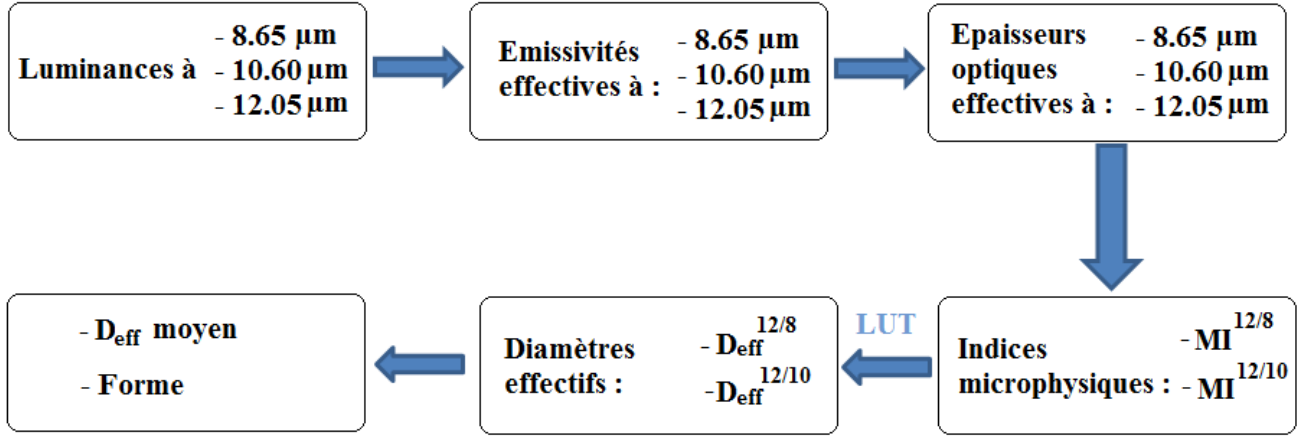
Luminances à - 8.65 µm - 10.60 µm - 12.05 µm

Emissivités effectives à : - 8.65 µm - 10.60 µm - 12.05 µm

Epaisseurs optiques effectives à : - 8.65 µm - 10.60 µm - 12.05 µm

Indices microphysiques : - $MI^{12/8}$ - $MI^{12/10}$

LUT

Diamètres effectifs : - $D_{eff}^{12/8}$ - $D_{eff}^{12/10}$

- $D_{eff}$ moyen

- Forme